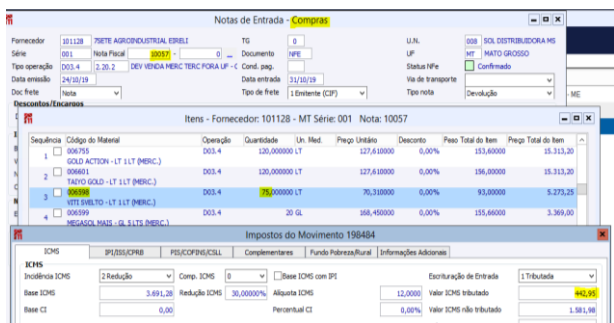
Notas de Entrada - Compras

Fornecedor 101128 7SETE AGROINDUSTRIAL EIRELI
Série 001 Nota Fiscal 10057 - 0
Tipo operação D03.4 2.20.2 DEV VENDA MERC TERC FORA UF -
Data emissão 24/10/19
Doc frete Nota
Descontos/Encargos
TG 0
Documento NFE
Cond. pag.
Data entrada 31/10/19
Tipo de frete 1 Emitente (CIF)
U.N. 008 SOL DISTRIBUIDORA MS
UF MT MATO GROSSO
Status NFe Confirmado
Via de transporte
Tipo nota Devolução
ME

Itens - Fornecedor: 101128 - MT Série: 001 Nota: 10057

| Sequência | Código do Material | Operação | Quantidade | Un. Med. | Preço Unitário | Desconto | Peso Total do Item | Preço Total do Item |
|---|---|---|---|---|---|---|---|---|
| 1 | 006755 GOLD ACTION - LT 1 LT (MERC.) | D03.4 | 120,000000 | LT | 127,610000 | 0,00% | 153,60000 | 15.313,20 |
| 2 | 006601 TAIYO GOLD - LT 1 LT (MERC.) | D03.4 | 120,000000 | LT | 127,610000 | 0,00% | 156,00000 | 15.313,20 |
| 3 | 006598 VITI SVELTO - LT 1 LT (MERC.) | D03.4 | 75,000000 | LT | 70,310000 | 0,00% | 93,00000 | 5.273,25 |
| 4 | 006599 MEGASOL MAIS - GL 5 LTS (MERC.) | D03.4 | | 20 GL | 168,450000 | 0,00% | 155,60000 | 3.369,00 |

Impostos do Movimento 198484

ICMS | IPI/ISS/CPRB | PIS/COFINS/CSLL | Complementares | Fundo Pobreza/Rural | Informações Adicionais

ICMS
Incidência ICMS 2 Redução
Comp. ICMS 0
Base ICMS com IPI
Escrituração de Entrada 1 Tributada
Base ICMS 3.691,28
Redução ICMS 30,00000%
Alíquota ICMS 12,0000
Valor ICMS tributado 442,95
Base CI 0,00
Percentual CI 0,0000
Valor ICMS não tributado 1.581,98